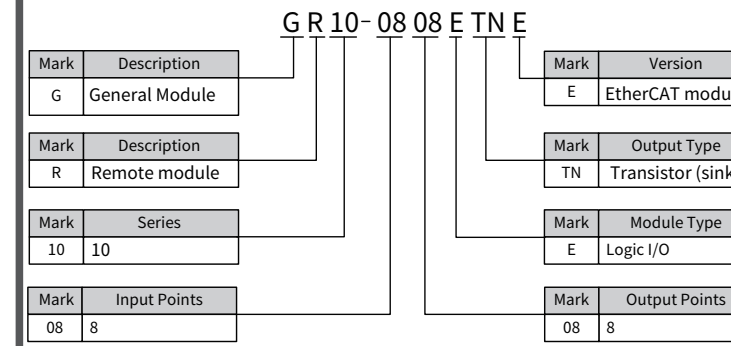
GR10-0808ETNE

| Mark | Description |
|---|---|
| G | General Module |

| Mark | Description |
|---|---|
| R | Remote module |

| Mark | Series |
|---|---|
| 10 | 10 |

| Mark | Input Points |
|---|---|
| 08 | 8 |

| Mark | Version |
|---|---|
| E | EtherCAT modu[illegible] |

| Mark | Output Type |
|---|---|
| TN | Transistor (sink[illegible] |

| Mark | Module Type |
|---|---|
| E | Logic I/O |

| Mark | Output Points |
|---|---|
| 08 | 8 |